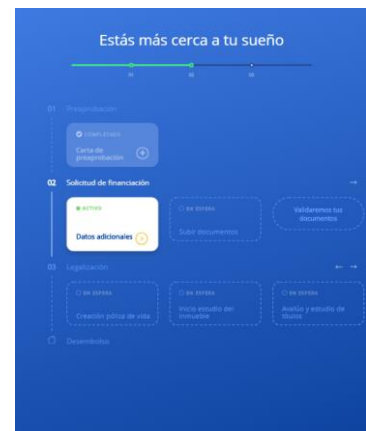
Estás más cerca a tu sueño

01 Preaprobación

COMPLETADO
Carta de preaprobación

02 Solicitud de financiación

ACTIVO
Datos adicionales

EN ESPERA
Subir documentos

Validaremos tus documentos

03 Legalización

EN ESPERA
Creación póliza de vida

EN ESPERA
Inicio estudio del inmueble

EN ESPERA
Avalúo y estudio de títulos

Desembolso